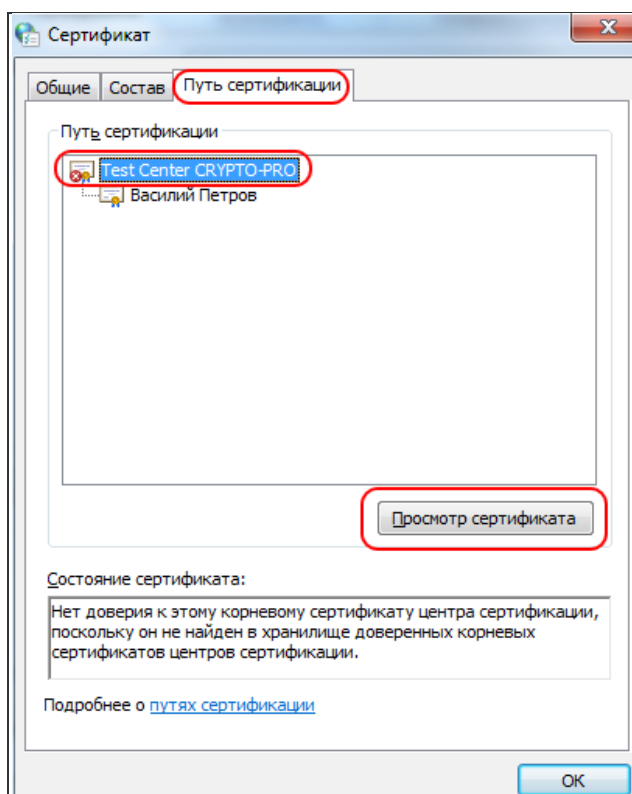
Сертификат

X

Общие | Состав | Путь сертификации

Путь сертификации

Test Center CRYPTO-PRO
Василий Петров

Просмотр сертификата

Состояние сертификата:

Нет доверия к этому корневому сертификату центра сертификации, поскольку он не найден в хранилище доверенных корневых сертификатов центров сертификации.

Подробнее о путях сертификации

OK